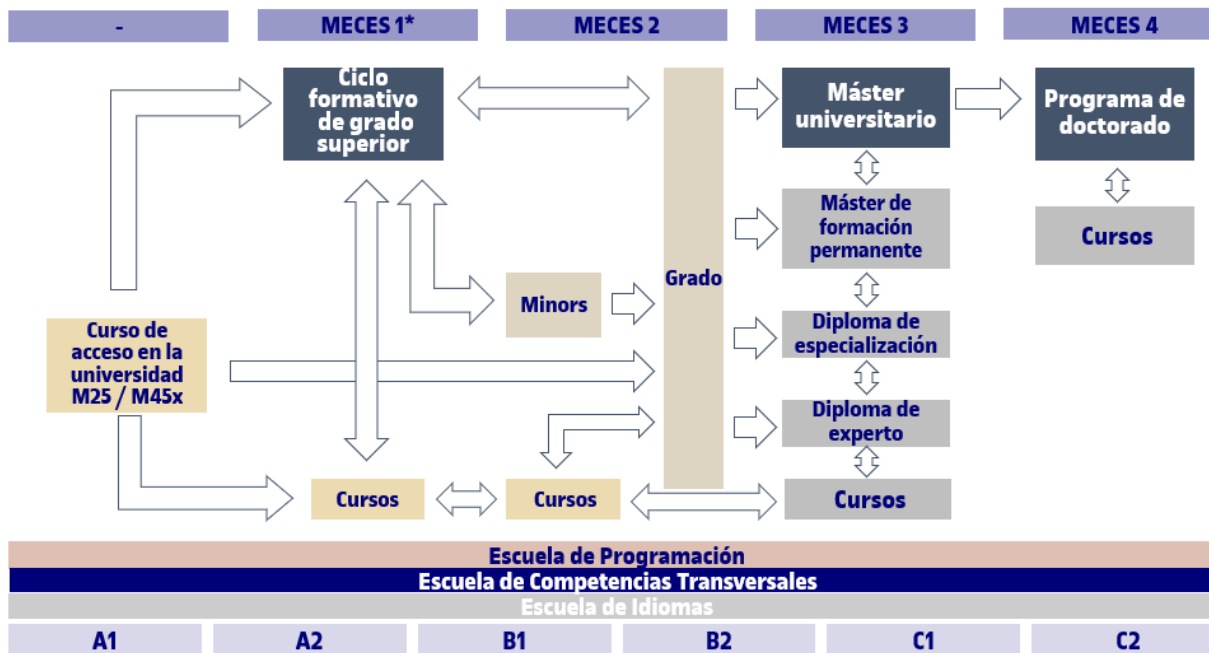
-

MECES 1*

MECES 2

MECES 3

MECES 4

Ciclo formativo de grado superior

Máster universitario

Programa de doctorado

Máster de formación permanente

Cursos

Grado

Minors

Curso de acceso en la universidad M25 / M45x

Diploma de especialización

Diploma de experto

Cursos

Cursos

Cursos

Escuela de Programación

Escuela de Competencias Transversales

Escuela de Idiomas

| A1 | A2 | B1 | B2 | C1 | C2 |
|---|---|---|---|---|---|